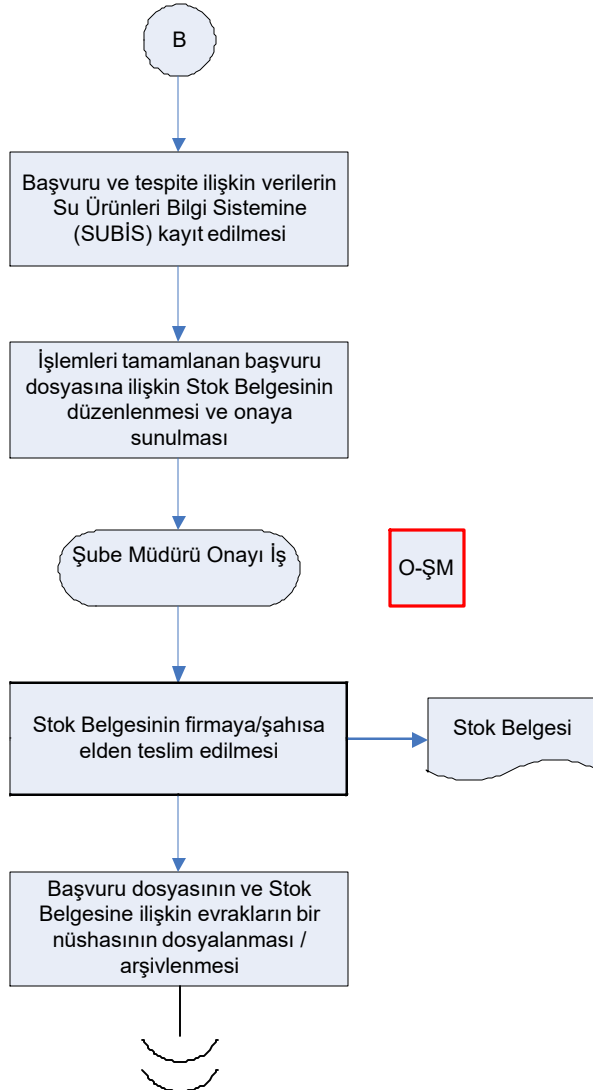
B

Başvuru ve tespite ilişkin verilerin Su Ürünleri Bilgi Sistemine (SUBİS) kayıt edilmesi

İşlemleri tamamlanan başvuru dosyasına ilişkin Stok Belgesinin düzenlenmesi ve onaya sunulması

Şube Müdürü Onayı İş

O-ŞM

Stok Belgesinin firmaya/şahısa elden teslim edilmesi

Stok Belgesi

Başvuru dosyasının ve Stok Belgesine ilişkin evrakların bir nüshasının dosyalanması / arşivlenmesi